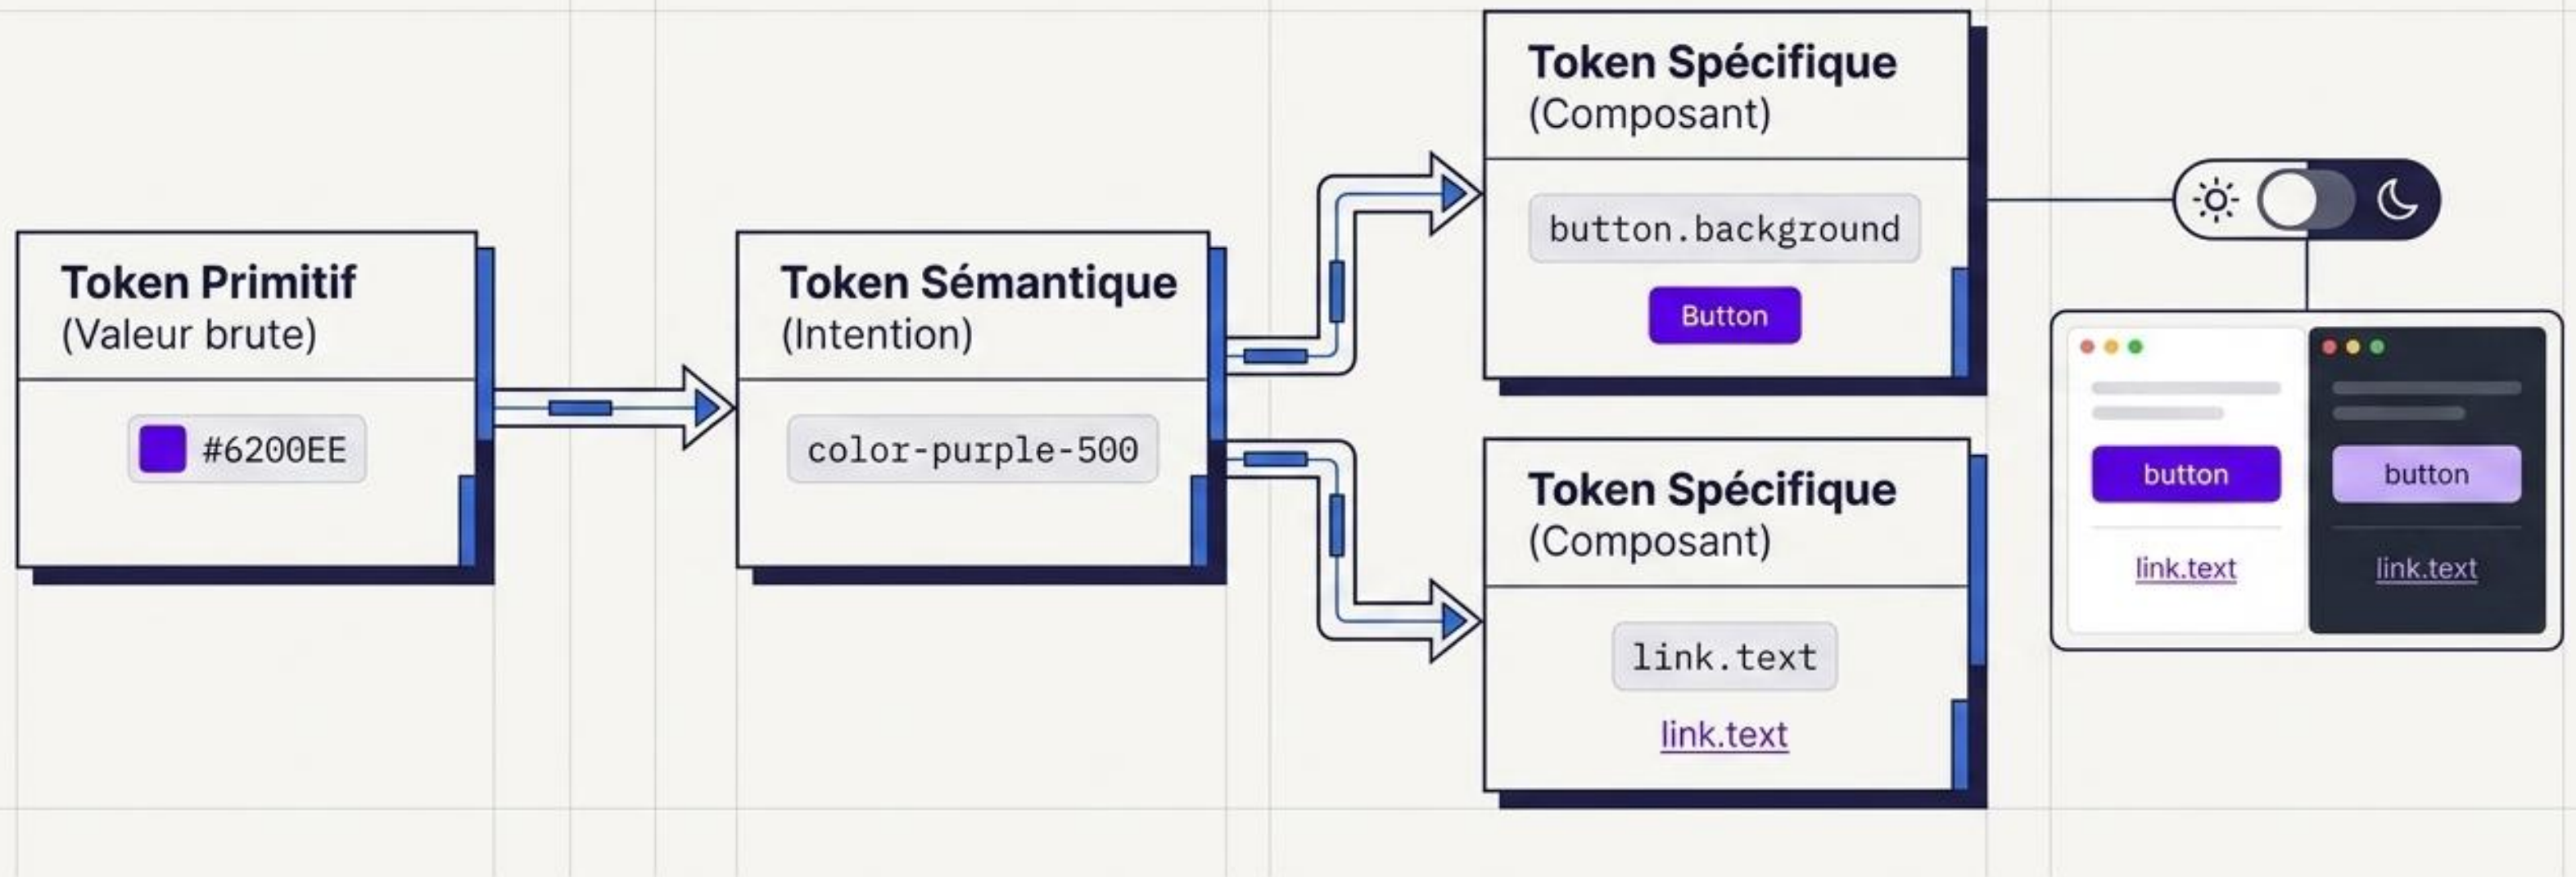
Token Primitif
(Valeur brute)

#6200EE

Token Sémantique
(Intention)

color-purple-500

Token Spécifique
(Composant)

button.background

Button

Token Spécifique
(Composant)

link.text

link.text

button

link.text

button

link.text